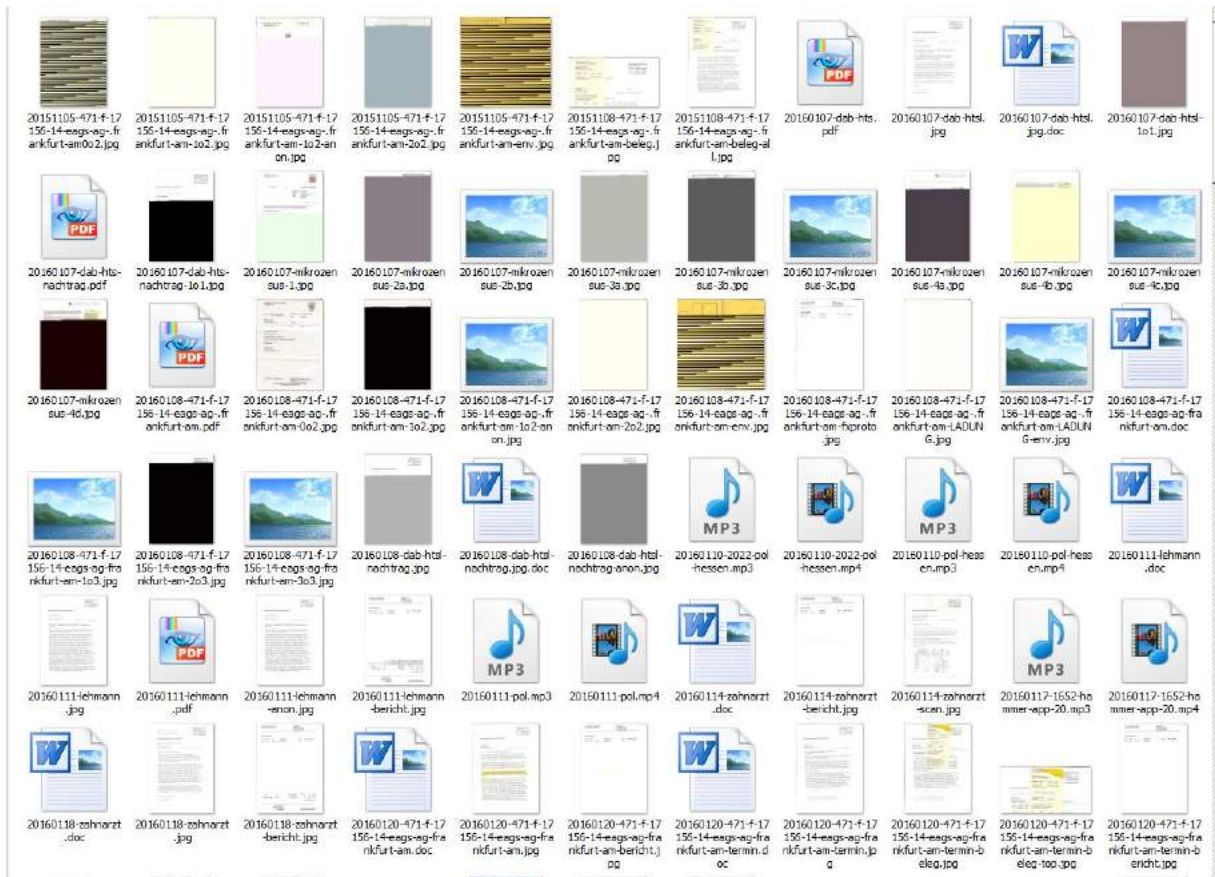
20151105-471-f-17156-14-eags-ag-.frankfurt-am0o2.jpg
20151105-471-f-17156-14-eags-ag-.frankfurt-am-1o2.jpg
20151105-471-f-17156-14-eags-ag-.frankfurt-am-1o2-anon.jpg
20151105-471-f-17156-14-eags-ag-.frankfurt-am-2o2.jpg
20151105-471-f-17156-14-eags-ag-.frankfurt-am-env.jpg
20151108-471-f-17156-14-eags-ag-.frankfurt-am-beleg.jpg
20151108-471-f-17156-14-eags-ag-.frankfurt-am-beleg-all.jpg
20160107-dab-hts.pdf
20160107-dab-htsl.jpg
20160107-dab-htsl.jpg.doc
20160107-dab-htsl-1o1.jpg

20160107-dab-hts-nachtrag.pdf
20160107-dab-hts-nachtrag-1o1.jpg
20160107-mikrozensus-1.jpg
20160107-mikrozensus-2a.jpg
20160107-mikrozensus-2b.jpg
20160107-mikrozensus-3a.jpg
20160107-mikrozensus-3b.jpg
20160107-mikrozensus-3c.jpg
20160107-mikrozensus-4a.jpg
20160107-mikrozensus-4b.jpg
20160107-mikrozensus-4c.jpg

20160107-mikrozensus-4d.jpg
20160108-471-f-17156-14-eags-ag-.frankfurt-am.pdf
20160108-471-f-17156-14-eags-ag-.frankfurt-am-0o2.jpg
20160108-471-f-17156-14-eags-ag-.frankfurt-am-1o2.jpg
20160108-471-f-17156-14-eags-ag-.frankfurt-am-1o2-anon.jpg
20160108-471-f-17156-14-eags-ag-.frankfurt-am-2o2.jpg
20160108-471-f-17156-14-eags-ag-.frankfurt-am-env.jpg
20160108-471-f-17156-14-eags-ag-.frankfurt-am-fxproto.jpg
20160108-471-f-17156-14-eags-ag-.frankfurt-am-LADUNG.jpg
20160108-471-f-17156-14-eags-ag-.frankfurt-am-LADUNG-env.jpg
20160108-471-f-17156-14-eags-ag-frankfurt-am.doc

20160108-471-f-17156-14-eags-ag-frankfurt-am-1o3.jpg
20160108-471-f-17156-14-eags-ag-frankfurt-am-2o3.jpg
20160108-471-f-17156-14-eags-ag-frankfurt-am-3o3.jpg
20160108-dab-htsl-nachtrag.jpg
20160108-dab-htsl-nachtrag.jpg.doc
20160108-dab-htsl-nachtrag-anon.jpg
20160110-2022-pol-hessen.mp3
20160110-2022-pol-hessen.mp4
20160110-pol-hessen.mp3
20160110-pol-hessen.mp4
20160111-lehmann.doc

20160111-lehmann.jpg
20160111-lehmann.pdf
20160111-lehmann-anon.jpg
20160111-lehmann-bericht.jpg
20160111-pol.mp3
20160111-pol.mp4
20160114-zahnarzt.doc
20160114-zahnarzt-bericht.jpg
20160114-zahnarzt-scan.jpg
20160117-1652-hammer-app-20.mp3
20160117-1652-hammer-app-20.mp4

20160118-zahnarzt.doc
20160118-zahnarzt.jpg
20160118-zahnarzt-bericht.jpg
20160120-471-f-17156-14-eags-ag-frankfurt-am.doc
20160120-471-f-17156-14-eags-ag-frankfurt-am.jpg
20160120-471-f-17156-14-eags-ag-frankfurt-am-bericht.jpg
20160120-471-f-17156-14-eags-ag-frankfurt-am-termin.doc
20160120-471-f-17156-14-eags-ag-frankfurt-am-termin.jpg
20160120-471-f-17156-14-eags-ag-frankfurt-am-termin-beleg.jpg
20160120-471-f-17156-14-eags-ag-frankfurt-am-termin-beleg-top.jpg
20160120-471-f-17156-14-eags-ag-frankfurt-am-termin-bericht.jpg

MP3
MP3
MP3
MP3
PDF
PDF
PDF
PDF